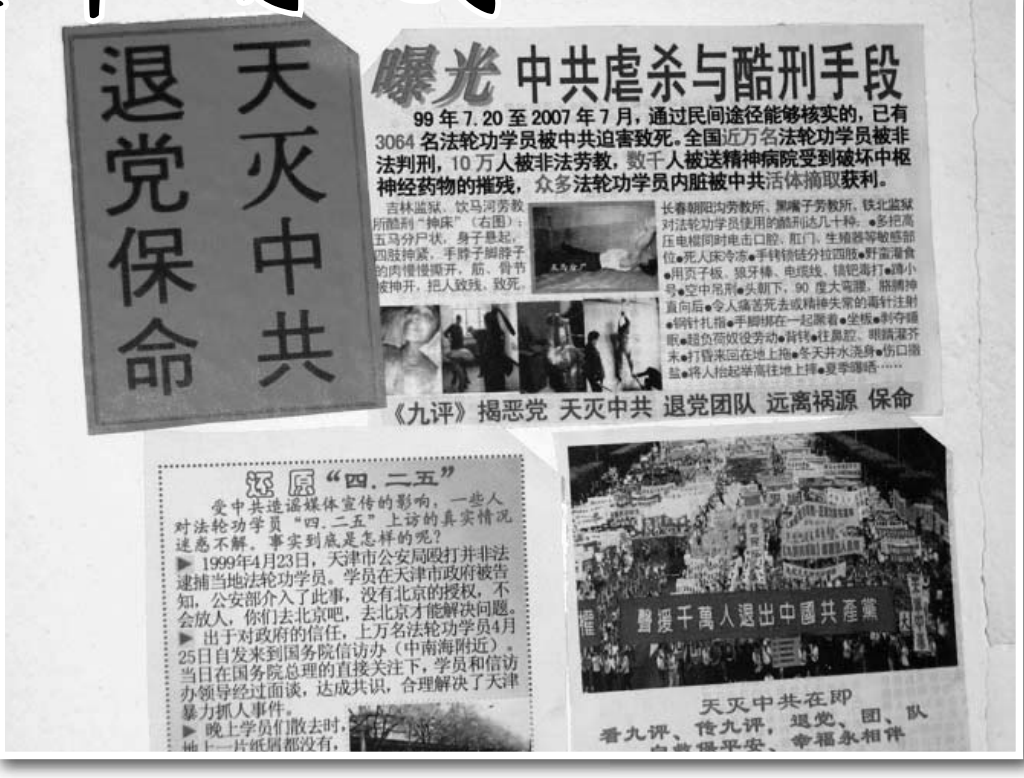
天灭中共
退党保命

曝光 中共虐杀与酷刑手段

99 年 7.20 至 2007 年 7 月，通过民间途径能够核实的，已有 3064 名法轮功学员被中共迫害致死。全国近万名法轮功学员被非法判刑，10 万人被非法劳教，数千人被送精神病院受到破坏中枢神经药物的摧残，众多法轮功学员内脏被中共活体摘取获利。

吉林监狱、饮马河劳教所酷刑"抻床"（右图）：五马分尸状，身子悬起，四肢抻紧，手脖子脚脖子的肉慢慢撕开，筋、骨节被抻开，把人致残、致死。

长春朝阳沟劳教所、黑嘴子劳教所、铁北监狱对法轮功学员使用的酷刑达几十种。●多把高压电棍同时电击口腔、肛门、生殖器等敏感部位●死人床冷冻●手铐锁链分拉四肢●野蛮灌食●用竹板、狼牙棒、电缆线、镐把毒打●蹲小号●空中吊刑●头朝下，90 度大弯腰，捆绑抻直向后●令人痛苦死去或精神失常的毒针注射●钢针扎指●手脚绑在一起粘着●坐板●剥夺睡眠●超负荷奴役劳动●背铐●往鼻腔、眼睛灌芥末●打昏来回在地上拖●冬天井水洗身●伤口撒盐●将人抬起举高往地上摔●夏季曝晒……

《九评》揭恶党 天灭中共 退党团队 远离祸源 保命

还原"四.二五"

受中共造谣媒体宣传的影响，一些人对法轮功学员"四.二五"上访的真实情况迷惑不解，事实到底是怎样的呢？

▶ 1999年4月23日，天津市公安局殴打并非法逮捕当地法轮功学员。学员在天津市政府被告知，公安部介入了此事，没有北京的授权，不会放人，你们去北京吧，去北京才能解决问题。

▶ 出于对政府的信任，上万名法轮功学员4月25日自发来到国务院信访办（中南海附近）。当日在国务院总理的直接关注下，学员和信访办领导经过面谈，达成共识，合理解决了天津暴力抓人事件。

▶ 晚上学员们散去时，地上一片纸屑都没有，

聲援千萬人退出中國共產黨

天灭中共在即
看九评、传九评，退党、团、队
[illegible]自救保平安、幸福永相伴